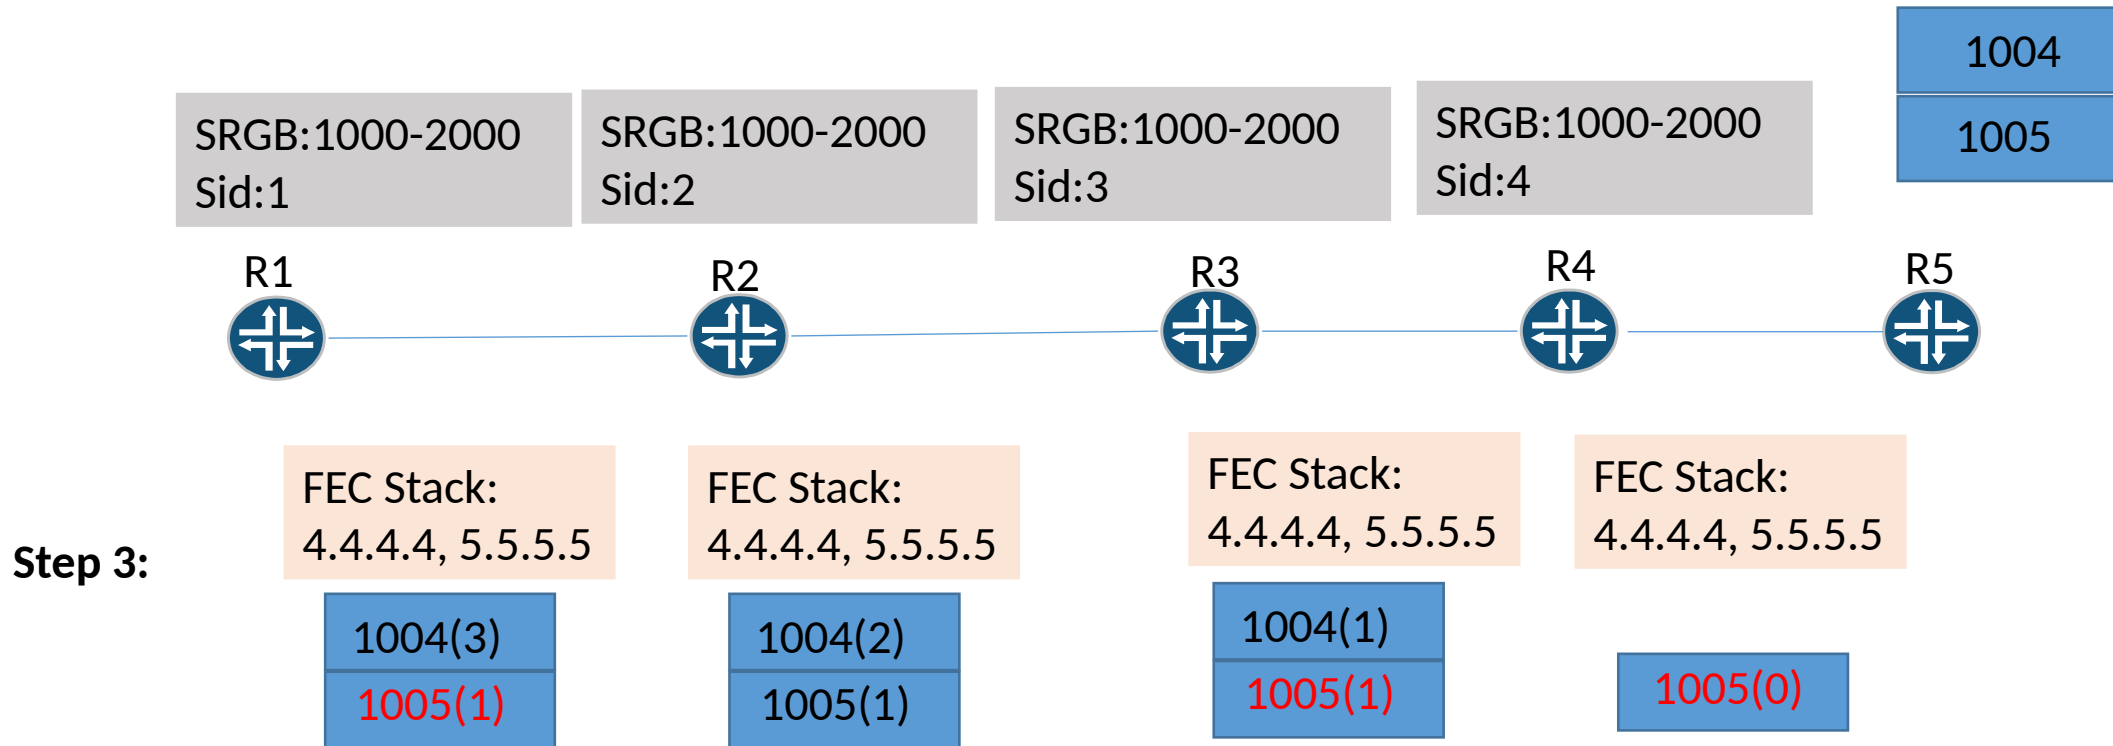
1004
1005

SRGB:1000-2000
Sid:1

SRGB:1000-2000
Sid:2

SRGB:1000-2000
Sid:3

SRGB:1000-2000
Sid:4

R1
R2
R3
R4
R5

Step 3:

FEC Stack:
4.4.4.4, 5.5.5.5

1004(3)
1005(1)

FEC Stack:
4.4.4.4, 5.5.5.5

1004(2)
1005(1)

FEC Stack:
4.4.4.4, 5.5.5.5

1004(1)
1005(1)

FEC Stack:
4.4.4.4, 5.5.5.5

1005(0)